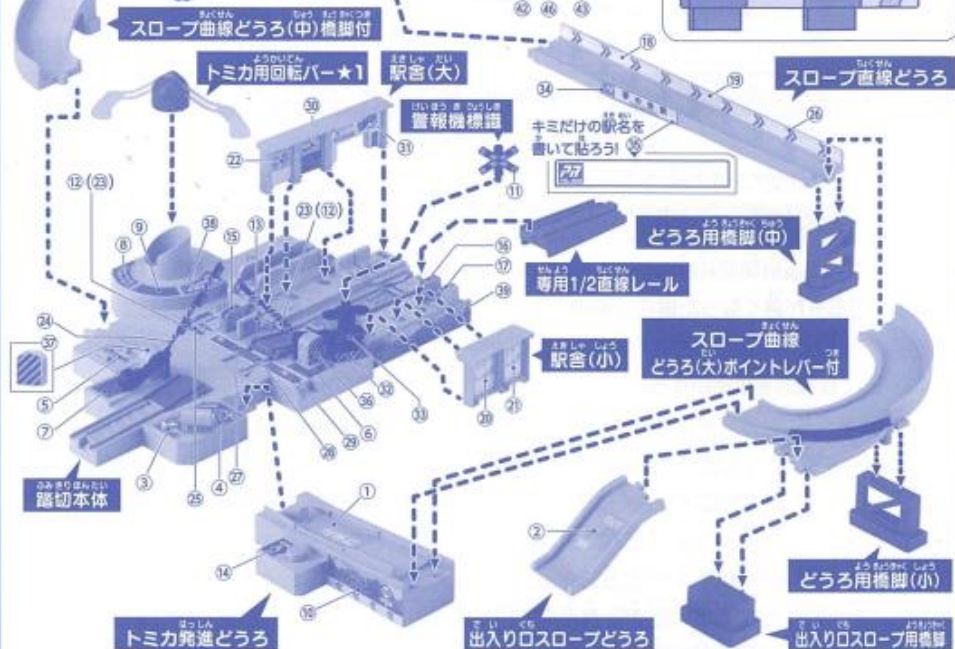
スロープ曲線どうろ(中)橋脚付

㊷ ㊻ ㊸

トミカ用回転バー★1

駅舎(大)

㉚

㉛

㉒

警報機標識

⑪

⑱

㉞

⑲

スロープ直線どうろ

㉖

キミだけの駅名を書いて貼ろう!

㊵

⑫(㉓)

⑨

㊳

⑧

⑬

⑮

㉓(⑫)

㊱

⑰

㊴

どうろ用橋脚(中)

専用1/2直線レール

㉔

㊲

⑤

⑦

駅舎(小)

スロープ曲線どうろ(大)ポイントレバー付

㉜

㉟

⑥

㉝

⑳

㉑

㉘

㉙

③

④

㉗

㉕

踏切本体

①

②

⑭

⑩

どうろ用橋脚(小)

トミカ発進どうろ

出入り口スロープどうろ

出入り口スロープ用橋脚